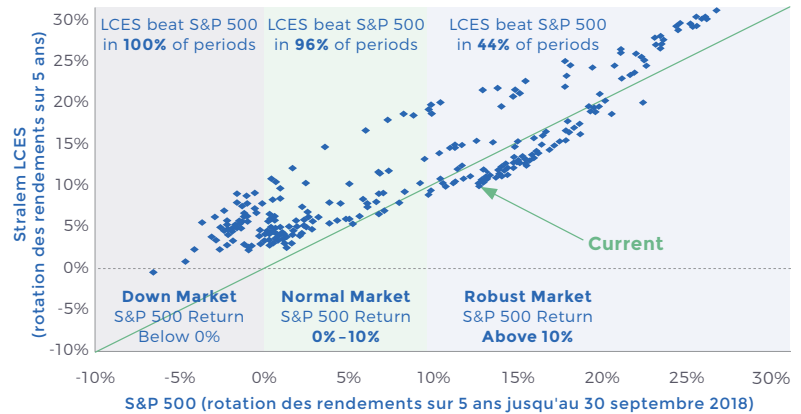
LCES beat S&P 500 in **100%** of periods

LCES beat S&P 500 in **96%** of periods

LCES beat S&P 500 in **44%** of periods

Stralem LCES (rotation des rendements sur 5 ans)

30%
25%
20%
15%
10%
5%
0%
-5%
-10%

Current

**Down Market**
S&P 500 Return
Below 0%

**Normal Market**
S&P 500 Return
**0%–10%**

**Robust Market**
S&P 500 Return
**Above 10%**

-10% -5% 0% 5% 10% 15% 20% 25% 30%

S&P 500 (rotation des rendements sur 5 ans jusqu'au 30 septembre 2018)